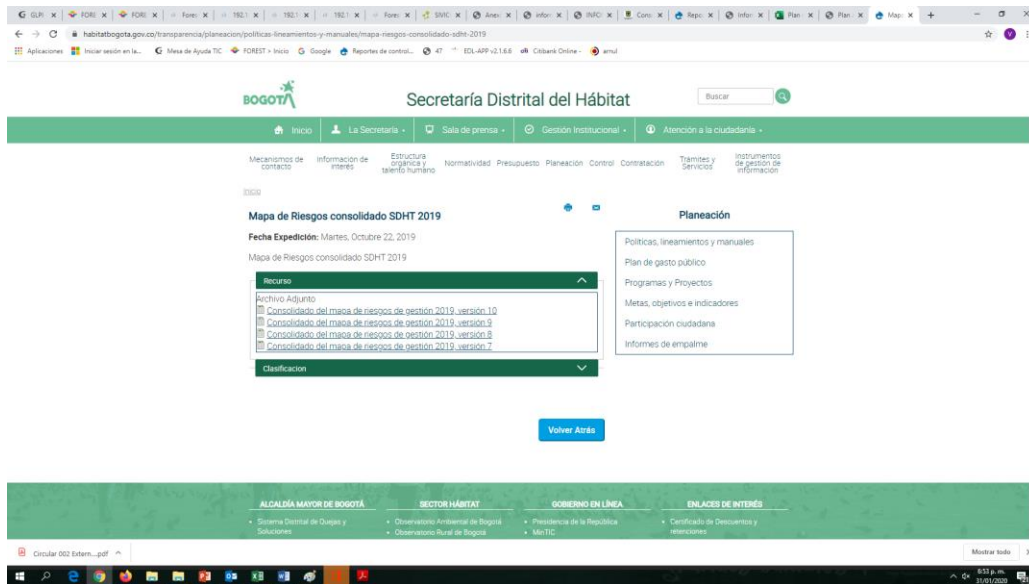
habitatbogota.gov.co/transparencia/planeacion/politicas-lineamientos-y-manuales/mapa-riesgos-consolidado-sdht-2019

Aplicaciones | Iniciar sesión en la... | Mesa de Ayuda TIC | FOREST > Inicio | Google | Reportes de control... | 47 | EDL-APP v2.1.6.6 | Citibank Online - | arnul

BOGOTÁ

Secretaría Distrital del Hábitat

Buscar

Inicio | La Secretaría | Sala de prensa | Gestión Institucional | Atención a la ciudadanía

Mecanismos de contacto | Información de interés | Estructura orgánica y talento humano | Normatividad | Presupuesto | Planeación | Control | Contratación | Trámites y Servicios | Instrumentos de gestión de información

Inicio

Mapa de Riesgos consolidado SDHT 2019

Fecha Expedición: Martes, Octubre 22, 2019

Mapa de Riesgos consolidado SDHT 2019

Recurso

Archivo Adjunto
Consolidado del mapa de riesgos de gestión 2019, versión 10
Consolidado del mapa de riesgos de gestión 2019, versión 9
Consolidado del mapa de riesgos de gestión 2019, versión 8
Consolidado del mapa de riesgos de gestión 2019, versión 7

Clasificacion

Planeación

Políticas, lineamientos y manuales
Plan de gasto público
Programas y Proyectos
Metas, objetivos e indicadores
Participación ciudadana
Informes de empalme

Volver Atrás

ALCALDÍA MAYOR DE BOGOTÁ
• Sistema Distrital de Quejas y Soluciones

SECTOR HÁBITAT
• Observatorio Ambiental de Bogotá
• Observatorio Rural de Bogotá

GOBIERNO EN LÍNEA
• Presidencia de la República
• MinTIC

ENLACES DE INTERÉS
• Certificado de Descuentos y retenciones

Circular 002 Extern....pdf

Mostrar todo

5:53 p. m.
31/01/2020